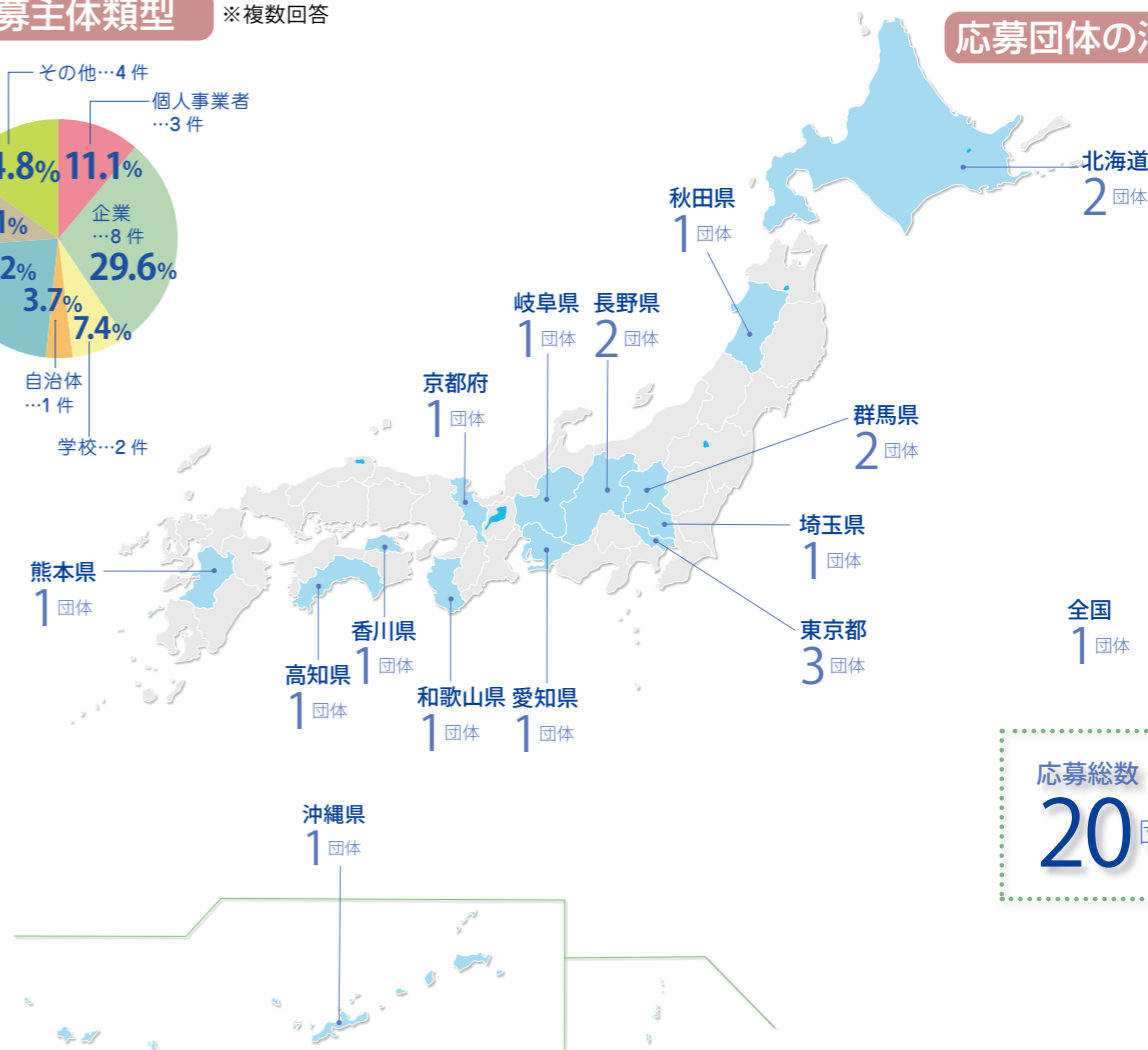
募主体類型 ※複数回答

その他…4 件
個人事業者 …3 件
4.8%
11.1%
企業 …8 件
29.6%
1%
2%
3.7%
7.4%
自治体 …1 件
学校…2 件

応募団体の

北海道 2 団体
秋田県 1 団体
岐阜県 1 団体
長野県 2 団体
京都府 1 団体
群馬県 2 団体
埼玉県 1 団体
熊本県 1 団体
東京都 3 団体
全国 1 団体
香川県 1 団体
高知県 1 団体
和歌山県 1 団体
愛知県 1 団体
応募総数 20
沖縄県 1 団体